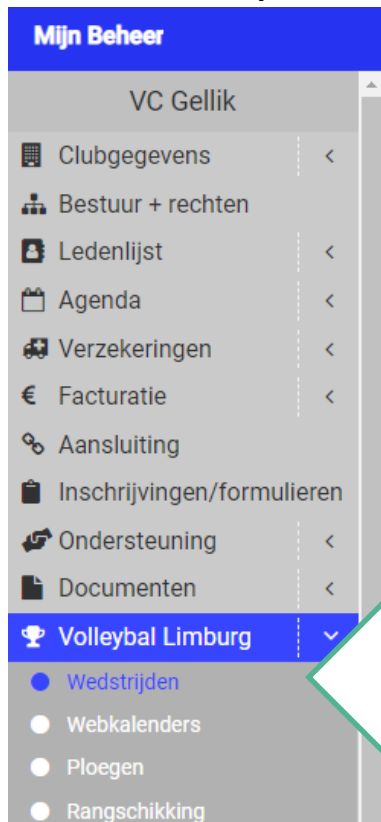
Mijn Beheer

VC Gellik

Clubgegevens <

Bestuur + rechten

Ledenlijst <

Agenda <

Verzekeringen <

€ Facturatie <

Aansluiting

Inschrijvingen/formulieren

Ondersteuning <

Documenten <

Volleybal Limburg

Wedstrijden

Webkalenders

Ploegen

Rangschikking